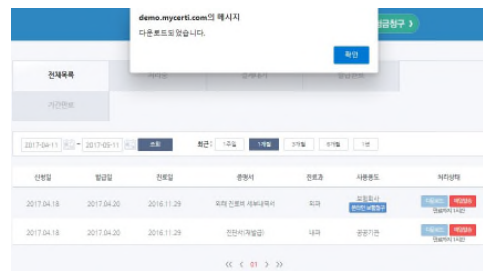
demo.mycerti.com의 메시지
다운로드되었습니다.
확인

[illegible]금청구 ›

전체목록 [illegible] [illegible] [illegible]
기간만료

2017-04-11 ~ 2017-05-11 조회 최근 : 1주일 1개월 3개월 6개월 1년

| 신청일 | 발급일 | 진료일 | 증명서 | 진료과 | 사용용도 | 처리상태 |
|---|---|---|---|---|---|---|
| 2017.04.18 | 2017.04.20 | 2016.11.29 | 외래 진료비 세부내역서 | 외과 | 보험회사 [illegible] | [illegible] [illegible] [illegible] |
| 2017.04.18 | 2017.04.18 | 2016.11.29 | 진단서(계속발급) | 내과 | 공공기관 | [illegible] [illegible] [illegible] |

« ‹ 01 › »